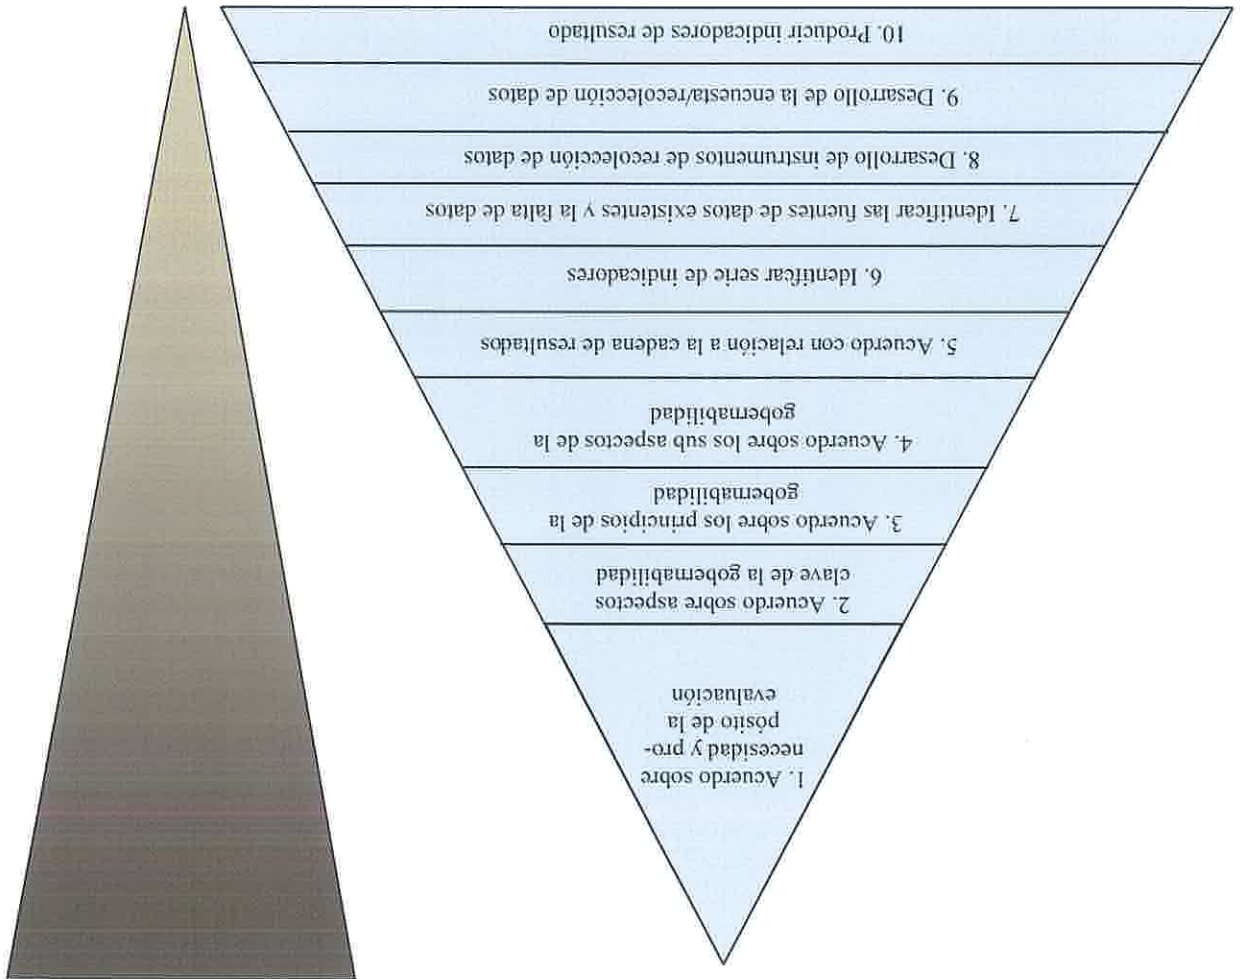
1. Acuerdo sobre necesidad y propósito de la evaluación

2. Acuerdo sobre aspectos clave de la gobernabilidad

3. Acuerdo sobre los principios de la gobernabilidad

4. Acuerdo sobre los sub aspectos de la gobernabilidad

5. Acuerdo con relación a la cadena de resultados

6. Identificar serie de indicadores

7. Identificar las fuentes de datos existentes y la falta de datos

8. Desarrollo de instrumentos de recolección de datos

9. Desarrollo de la encuesta/recolección de datos

10. Producir indicadores de resultado